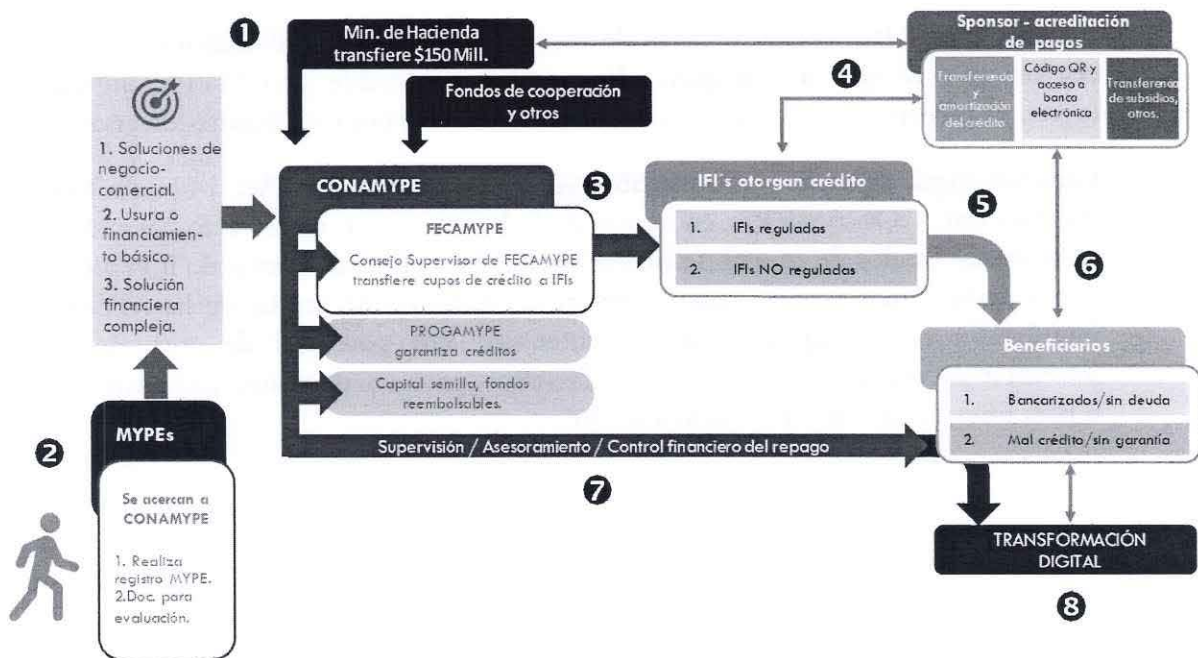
1

Min. de Hacienda transfiere $150 Mill.

Fondos de cooperación y otros

Sponsor - acreditación de pagos

Transferencia y amortización del crédito

Código QR y acceso a banca electrónica

Transferencia de subsidios, otros.

4

1. Soluciones de negocio-comercial.
2. Usura o financiamiento básico.
3. Solución financiera compleja.

CONAMYPE

3

IFI´s otorgan crédito

5

FECAMYPE

Consejo Supervisor de FECAMYPE transfiere cupos de crédito a IFIs

| 1. | IFIs reguladas |
|---|---|
| 2. | IFIs NO reguladas |

6

PROGAMYPE garantiza créditos

Capital semilla, fondos reembolsables.

Beneficiarios

| 1. | Bancarizados/sin deuda |
|---|---|
| 2. | Mal crédito/sin garantía |

2

MYPEs

Se acercan a CONAMYPE

1. Realiza registro MYPE.
2.Doc. para evaluación.

Supervisión / Asesoramiento / Control financiero del repago

7

TRANSFORMACIÓN DIGITAL

8